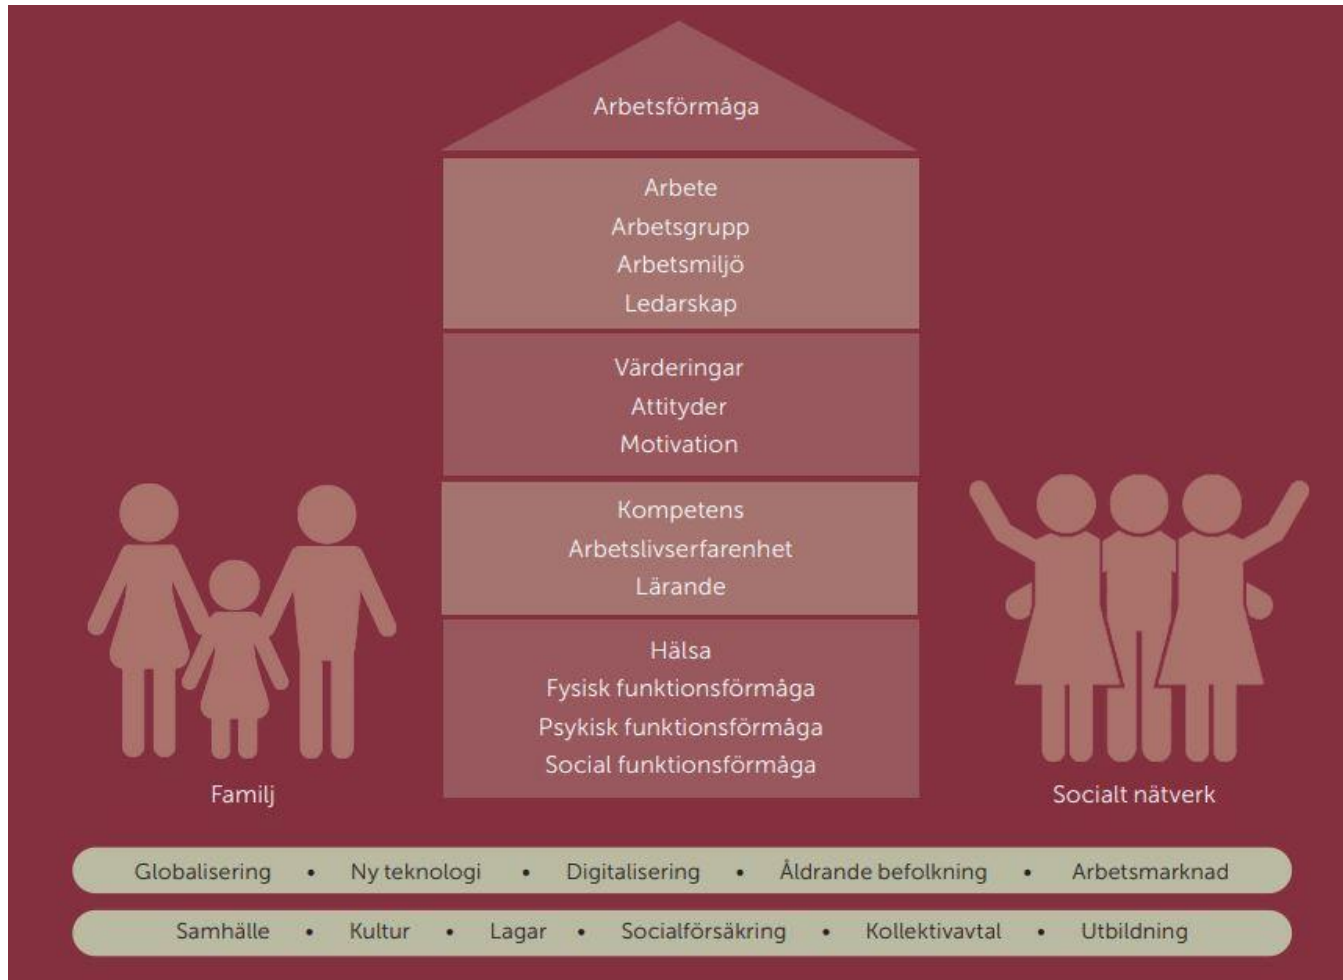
Arbetsförmåga

Arbete
Arbetsgrupp
Arbetsmiljö
Ledarskap

Värderingar
Attityder
Motivation

Kompetens
Arbetslivserfarenhet
Lärande

Hälsa
Fysisk funktionsförmåga
Psykisk funktionsförmåga
Social funktionsförmåga

Familj

Socialt nätverk

Globalisering • Ny teknologi • Digitalisering • Åldrande befolkning • Arbetsmarknad

Samhälle • Kultur • Lagar • Socialförsäkring • Kollektivavtal • Utbildning